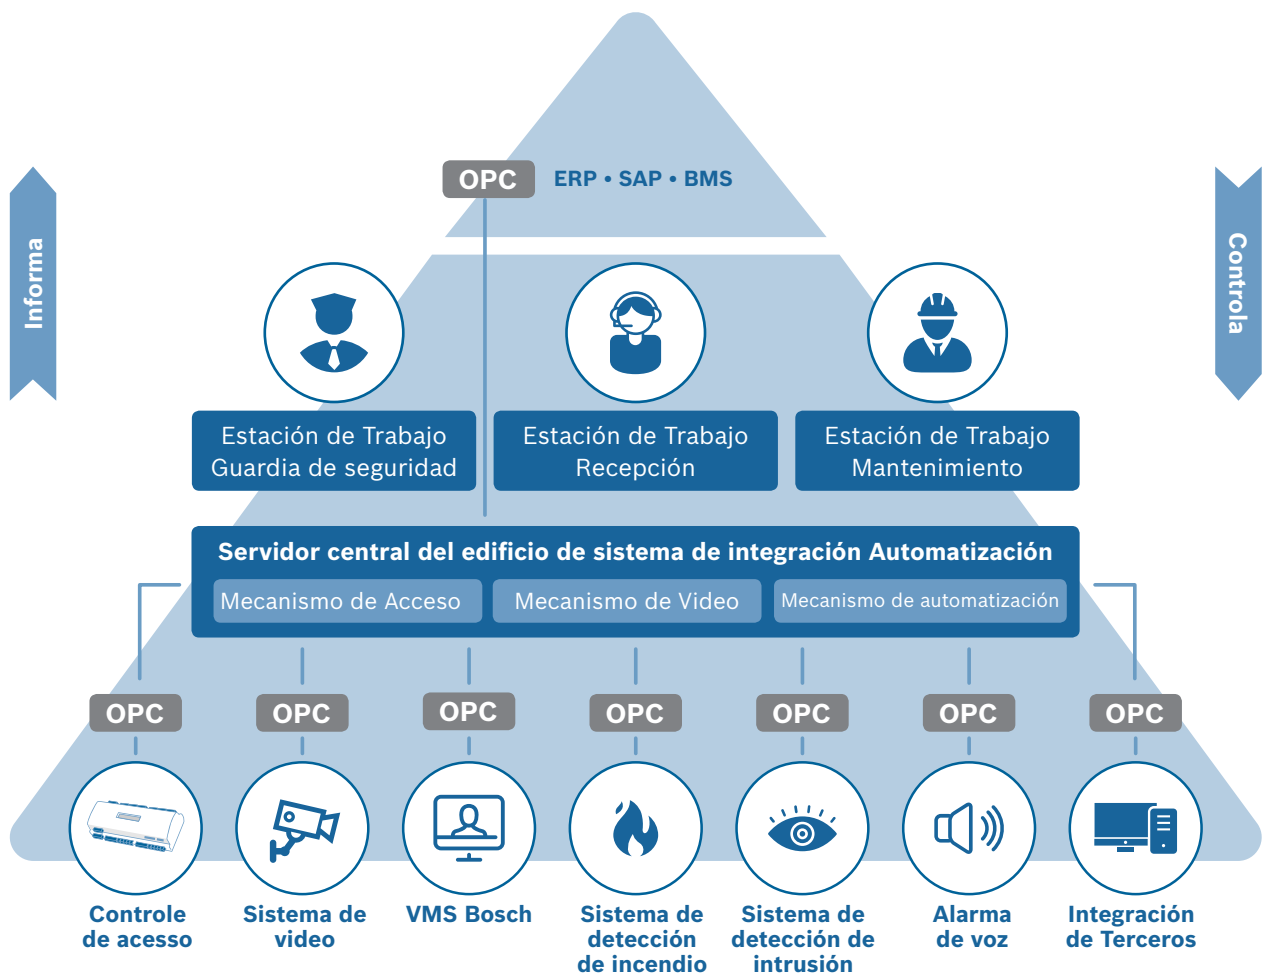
Informa

Controla

OPC ERP • SAP • BMS

Estación de Trabajo Guardia de seguridad

Estación de Trabajo Recepción

Estación de Trabajo Mantenimiento

Servidor central del edificio de sistema de integración Automatización

Mecanismo de Acceso

Mecanismo de Video

Mecanismo de automatización

OPC OPC OPC OPC OPC OPC OPC

Controle de acesso

Sistema de video

VMS Bosch

Sistema de detección de incendio

Sistema de detección de intrusión

Alarma de voz

Integración de Terceros